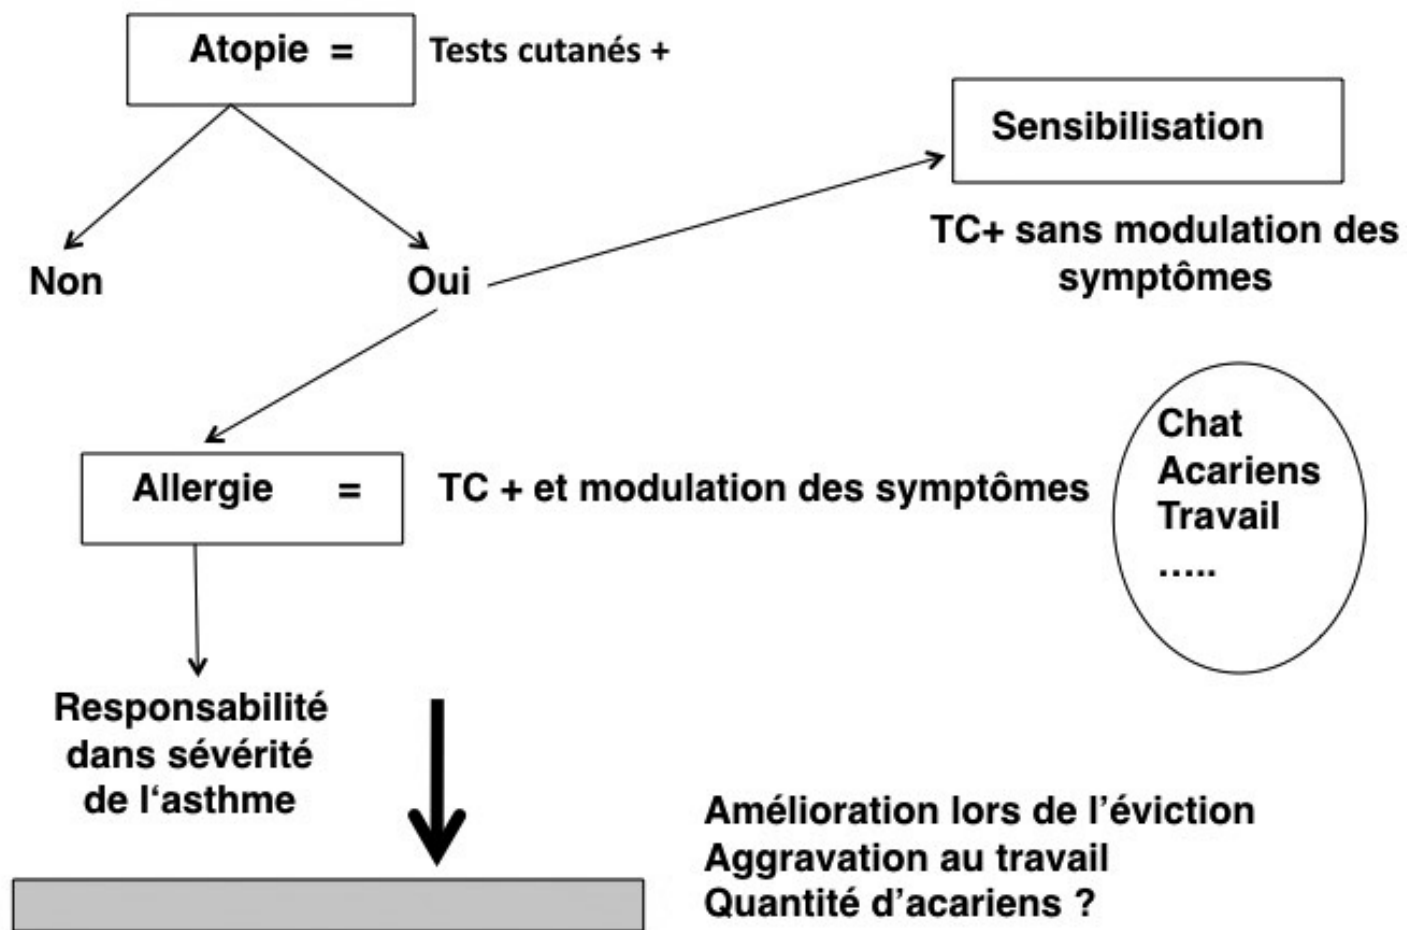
Atopie =

Tests cutanés +

Sensibilisation

TC+ sans modulation des symptômes

Non

Oui

Allergie =

TC + et modulation des symptômes

Chat
Acariens
Travail
.....

Responsabilité dans sévérité de l‘asthme

Amélioration lors de l’éviction
Aggravation au travail
Quantité d’acariens ?